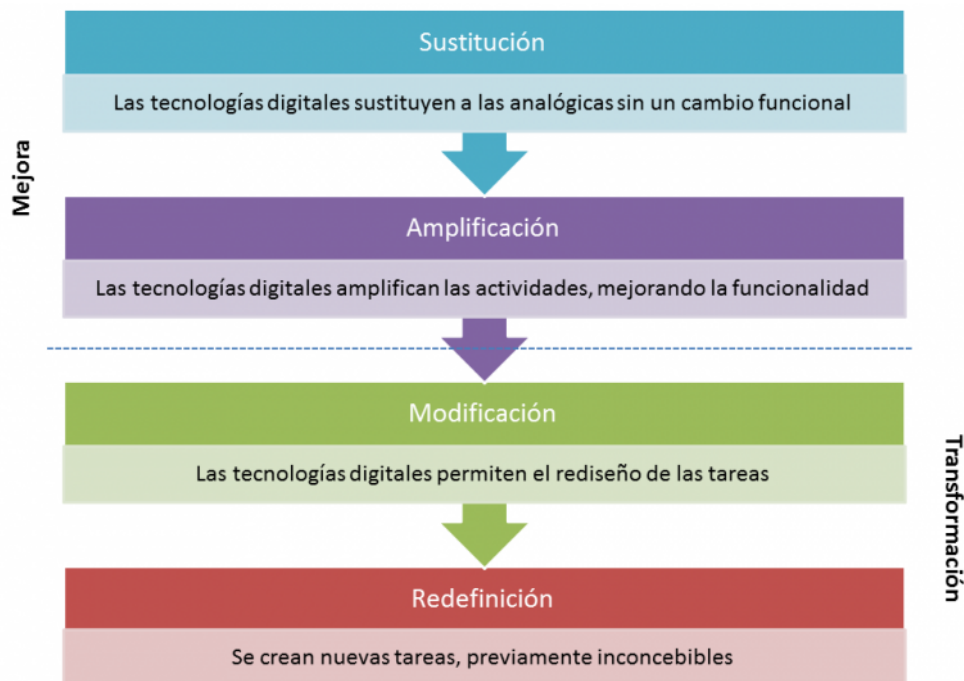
Mejora

Sustitución

Las tecnologías digitales sustituyen a las analógicas sin un cambio funcional

Amplificación

Las tecnologías digitales amplifican las actividades, mejorando la funcionalidad

Transformación

Modificación

Las tecnologías digitales permiten el rediseño de las tareas

Redefinición

Se crean nuevas tareas, previamente inconcebibles